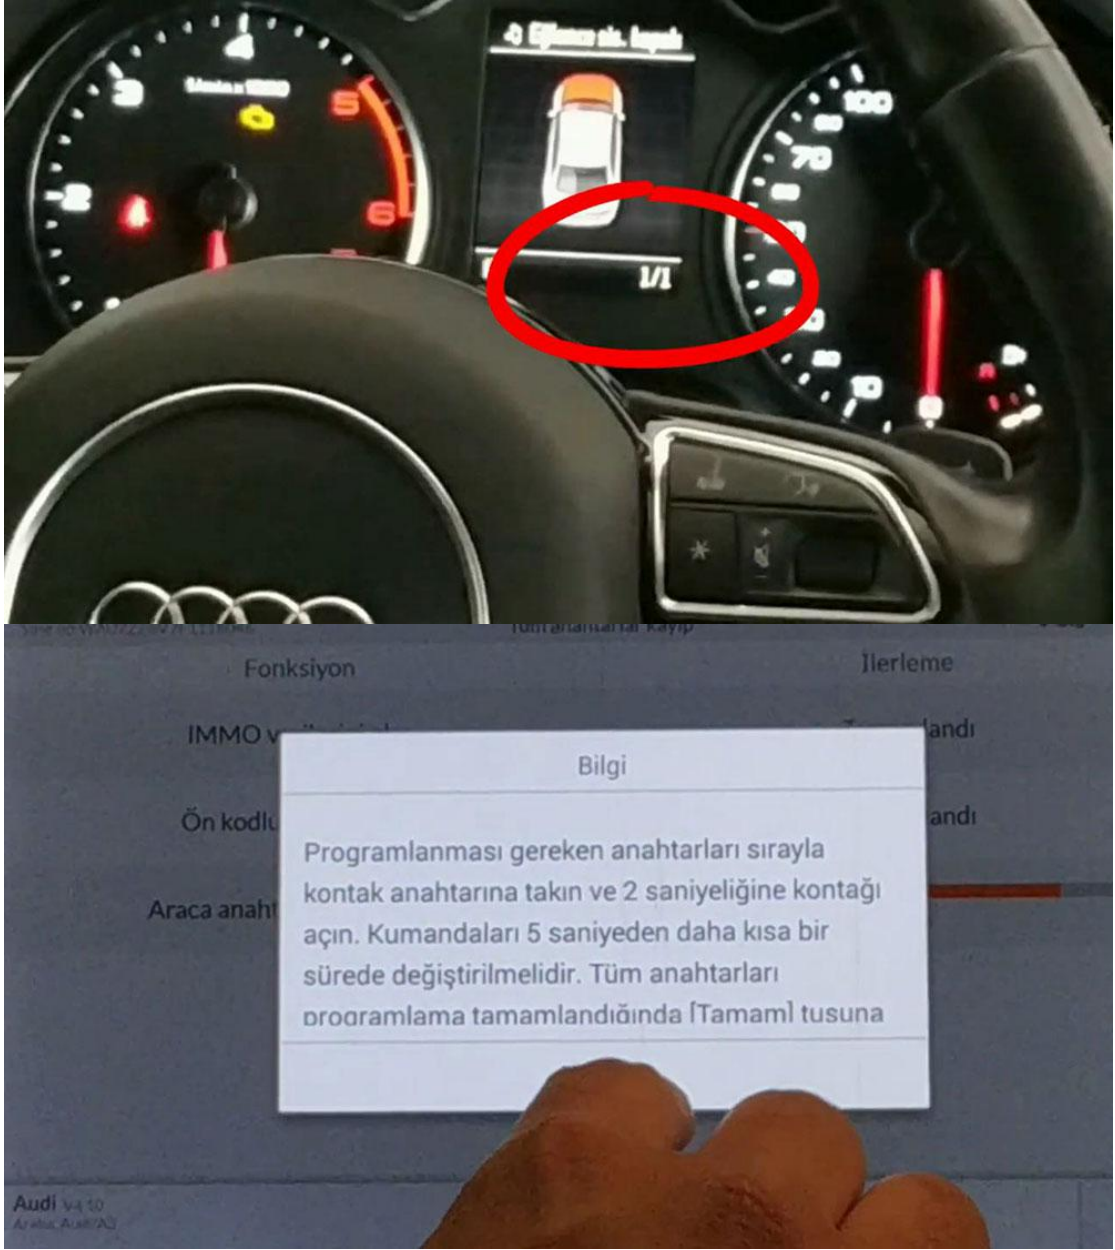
100
70
10
1/1

Fonksiyon
İlerleme
IMMO v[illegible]
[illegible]andı
Ön kodlu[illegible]
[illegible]andı
Araca anaht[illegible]

Bilgi
Programlanması gereken anahtarları sırayla kontak anahtarına takın ve 2 saniyeliğine kontağı açın. Kumandaları 5 saniyeden daha kısa bir sürede değiştirilmelidir. Tüm anahtarları programlama tamamlandığında [Tamam] tusuna

Audi V4.10
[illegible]